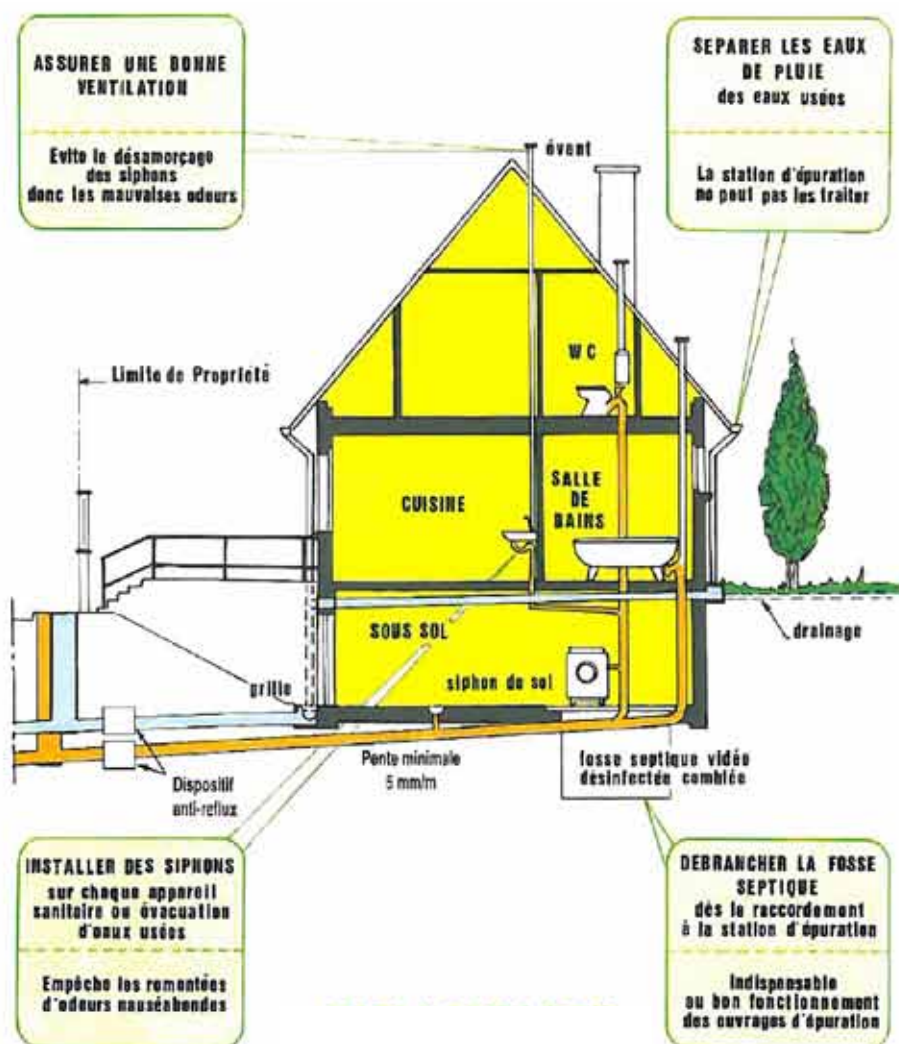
ASSURER UNE BONNE VENTILATION

Evite le désamorçage des siphons donc les mauvaises odeurs

SEPARER LES EAUX DE PLUIE des eaux usées

La station d'épuration ne peut pas les traiter

évent

WC

Limite de Propriété

CUISINE

SALLE DE BAINS

SOUS SOL

drainage

grille

siphon de sol

Pente minimale 5 mm/m

fosse septique vidée désinfectée comblée

Dispositif anti-reflux

INSTALLER DES SIPHONS sur chaque appareil sanitaire ou évacuation d'eaux usées

Empêche les remontées d'odeurs nauséabondes

DEBRANCHER LA FOSSE SEPTIQUE dès le raccordement à la station d'épuration

Indispensable au bon fonctionnement des ouvrages d'épuration